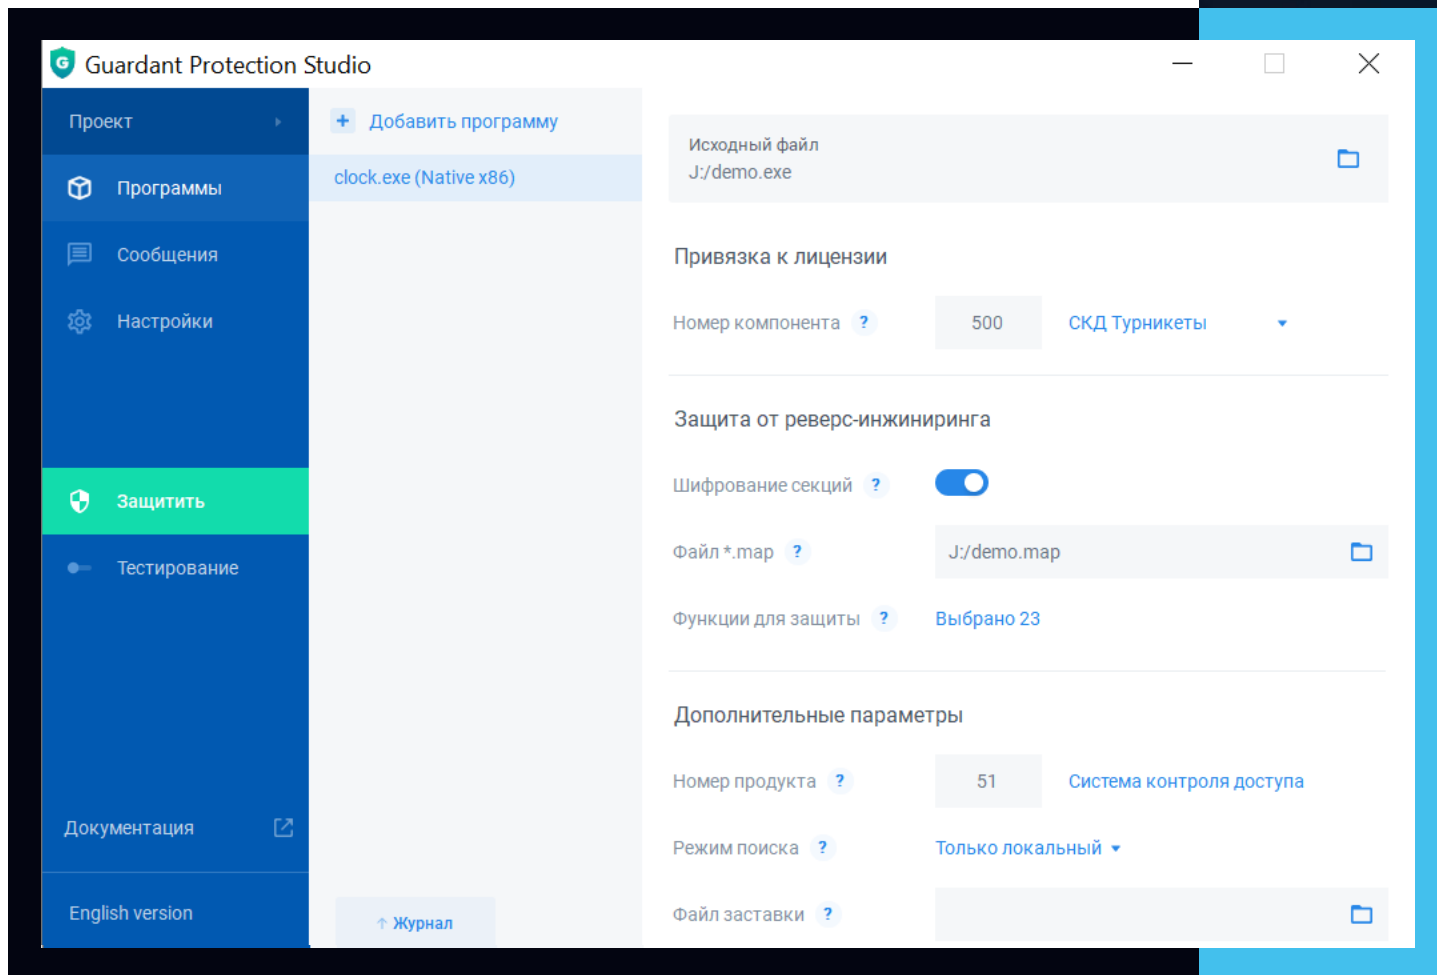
Guardant Protection Studio

Проект

Программы

Сообщения

Настройки

Защитить

Тестирование

Документация

English version

+ Добавить программу

clock.exe (Native x86)

↑ Журнал

Исходный файл
J:/demo.exe

Привязка к лицензии

Номер компонента ? 500 СКД Турникеты

Защита от реверс-инжиниринга

Шифрование секций ?

Файл *.map ? J:/demo.map

Функции для защиты ? Выбрано 23

Дополнительные параметры

Номер продукта ? 51 Система контроля доступа

Режим поиска ? Только локальный

Файл заставки ?